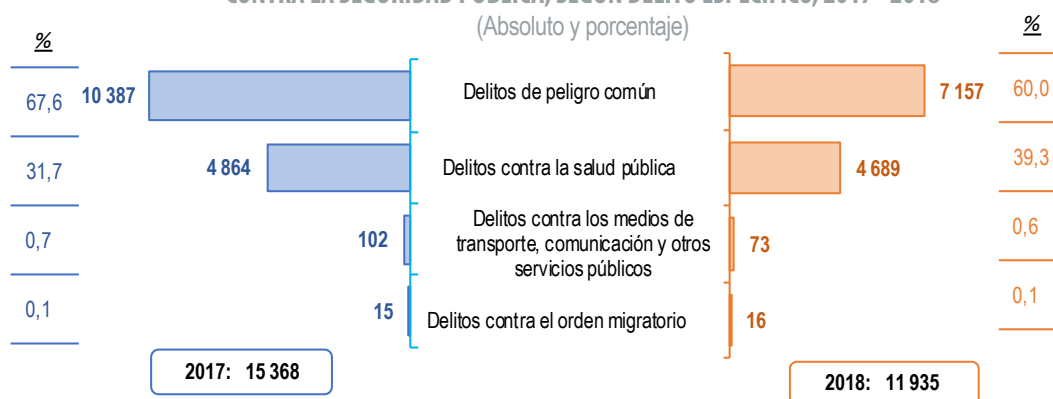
CONTRA LA SEGURIDAD PÚBLICA, SEGÚN DELITO ESPECÍFICO, 2017 - 2018
(Absoluto y porcentaje)

| % | 2017 | | 2018 | % |
|---|---|---|---|---|
| 67,6 | 10 387 | Delitos de peligro común | 7 157 | 60,0 |
| 31,7 | 4 864 | Delitos contra la salud pública | 4 689 | 39,3 |
| 0,7 | 102 | Delitos contra los medios de transporte, comunicación y otros servicios públicos | 73 | 0,6 |
| 0,1 | 15 | Delitos contra el orden migratorio | 16 | 0,1 |

2017: 15 368

2018: 11 935